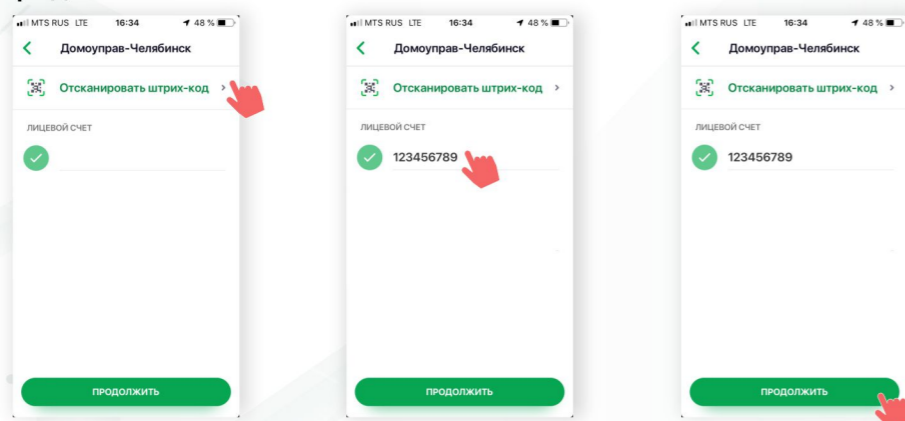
MTS RUS LTE 16:34 48 %
Домоуправ-Челябинск
Отсканировать штрих-код
ЛИЦЕВОЙ СЧЕТ
ПРОДОЛЖИТЬ

MTS RUS LTE 16:34 48 %
Домоуправ-Челябинск
Отсканировать штрих-код
ЛИЦЕВОЙ СЧЕТ
123456789
ПРОДОЛЖИТЬ

MTS RUS LTE 16:34 48 %
Домоуправ-Челябинск
Отсканировать штрих-код
ЛИЦЕВОЙ СЧЕТ
123456789
ПРОДОЛЖИТЬ